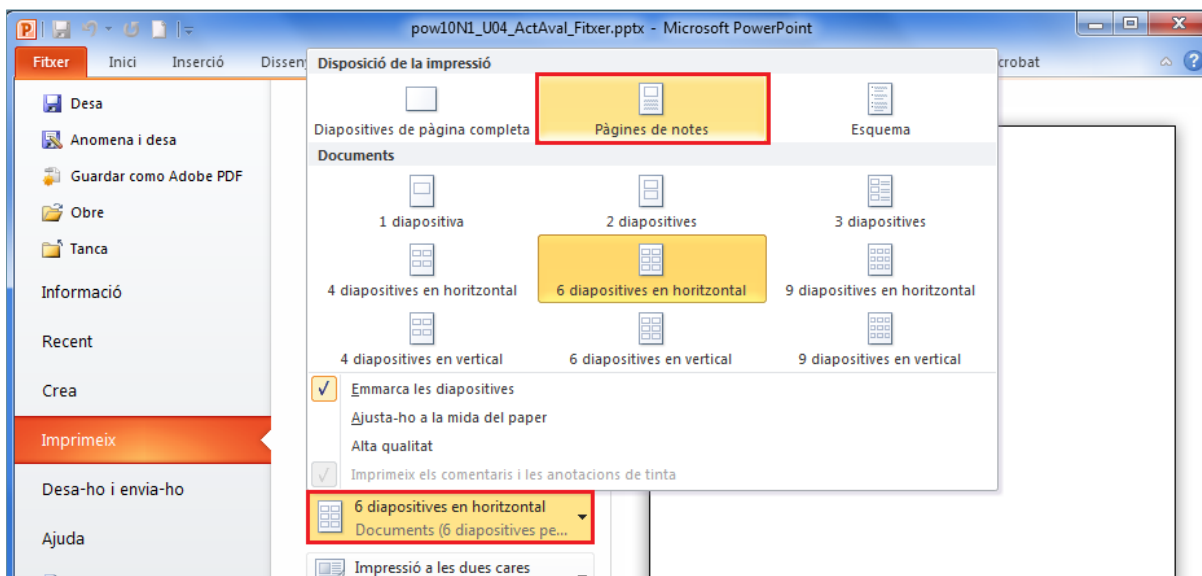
pow10N1_U04_ActAval_Fitxer.pptx - Microsoft PowerPoint

Fitxer
Inici
Inserció
Dissen
crobat

Desa
Anomena i desa
Guardar como Adobe PDF
Obre
Tanca
Informació
Recent
Crea
Imprimeix
Desa-ho i envia-ho
Ajuda

Disposició de la impressió
Diapositives de pàgina completa
Pàgines de notes
Esquema
Documents
1 diapositiva
2 diapositives
3 diapositives
4 diapositives en horitzontal
6 diapositives en horitzontal
9 diapositives en horitzontal
4 diapositives en vertical
6 diapositives en vertical
9 diapositives en vertical
Emmarca les diapositives
Ajusta-ho a la mida del paper
Alta qualitat
Imprimeix els comentaris i les anotacions de tinta

6 diapositives en horitzontal
Documents (6 diapositives pe...
Impressió a les dues cares